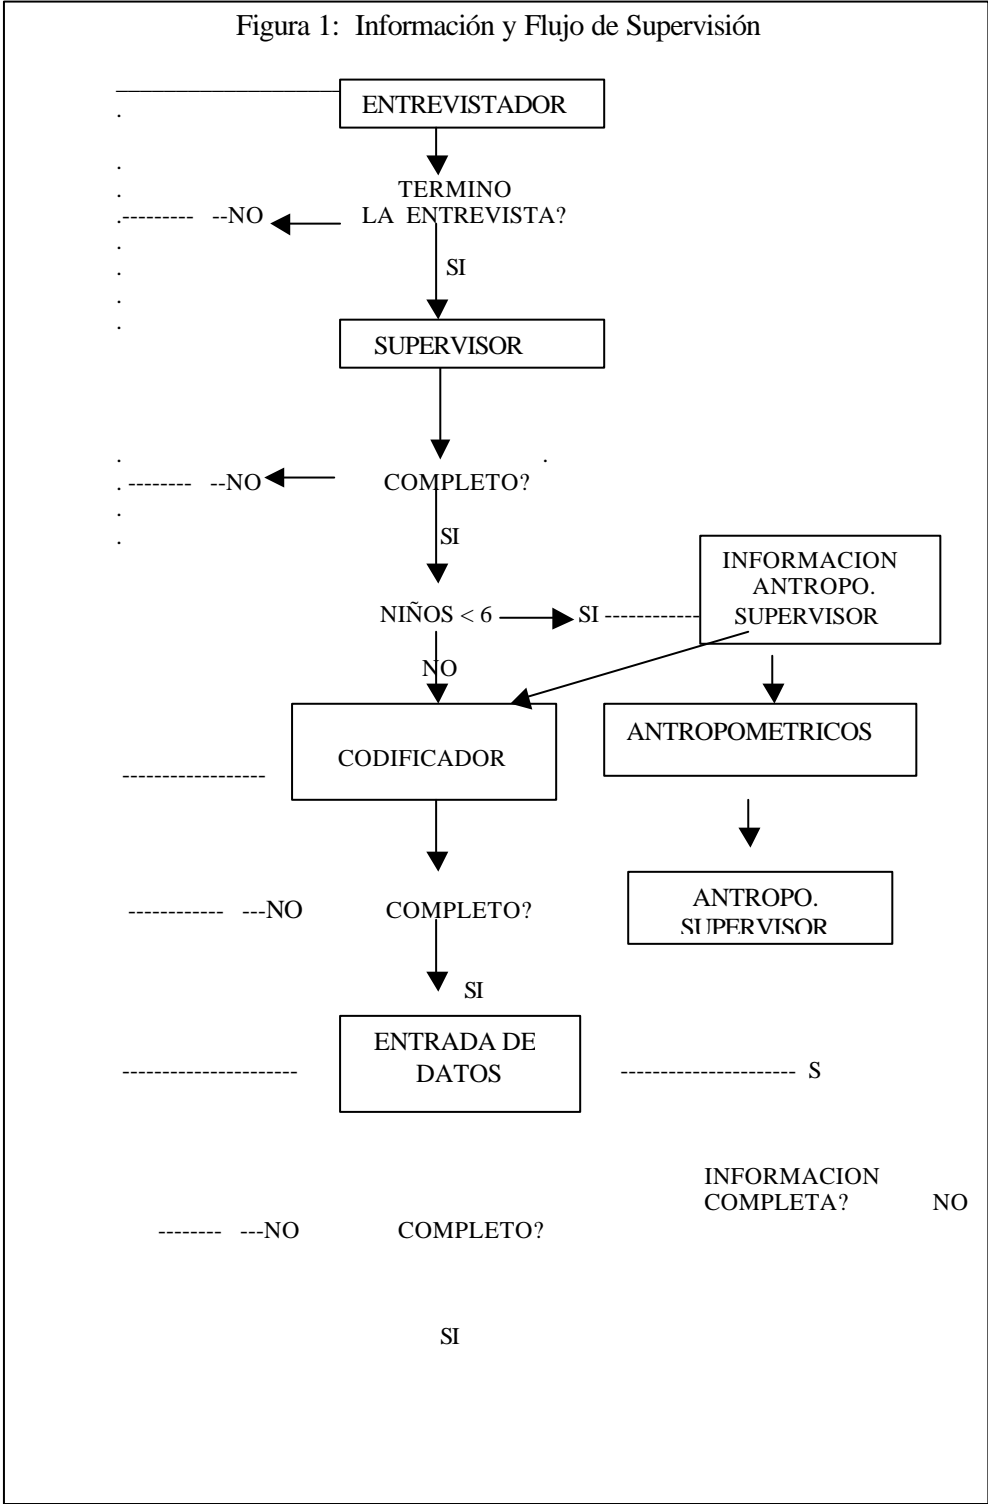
Figura 1: Información y Flujo de Supervisión

ENTREVISTADOR

TERMINO LA ENTREVISTA?

--NO

SI

SUPERVISOR

--NO

COMPLETO?

SI

INFORMACION ANTROPO. SUPERVISOR

NIÑOS < 6

SI

NO

CODIFICADOR

ANTROPOMETRICOS

---NO

COMPLETO?

ANTROPO. SUPERVISOR

SI

ENTRADA DE DATOS

S

INFORMACION COMPLETA?

NO

---NO

COMPLETO?

SI